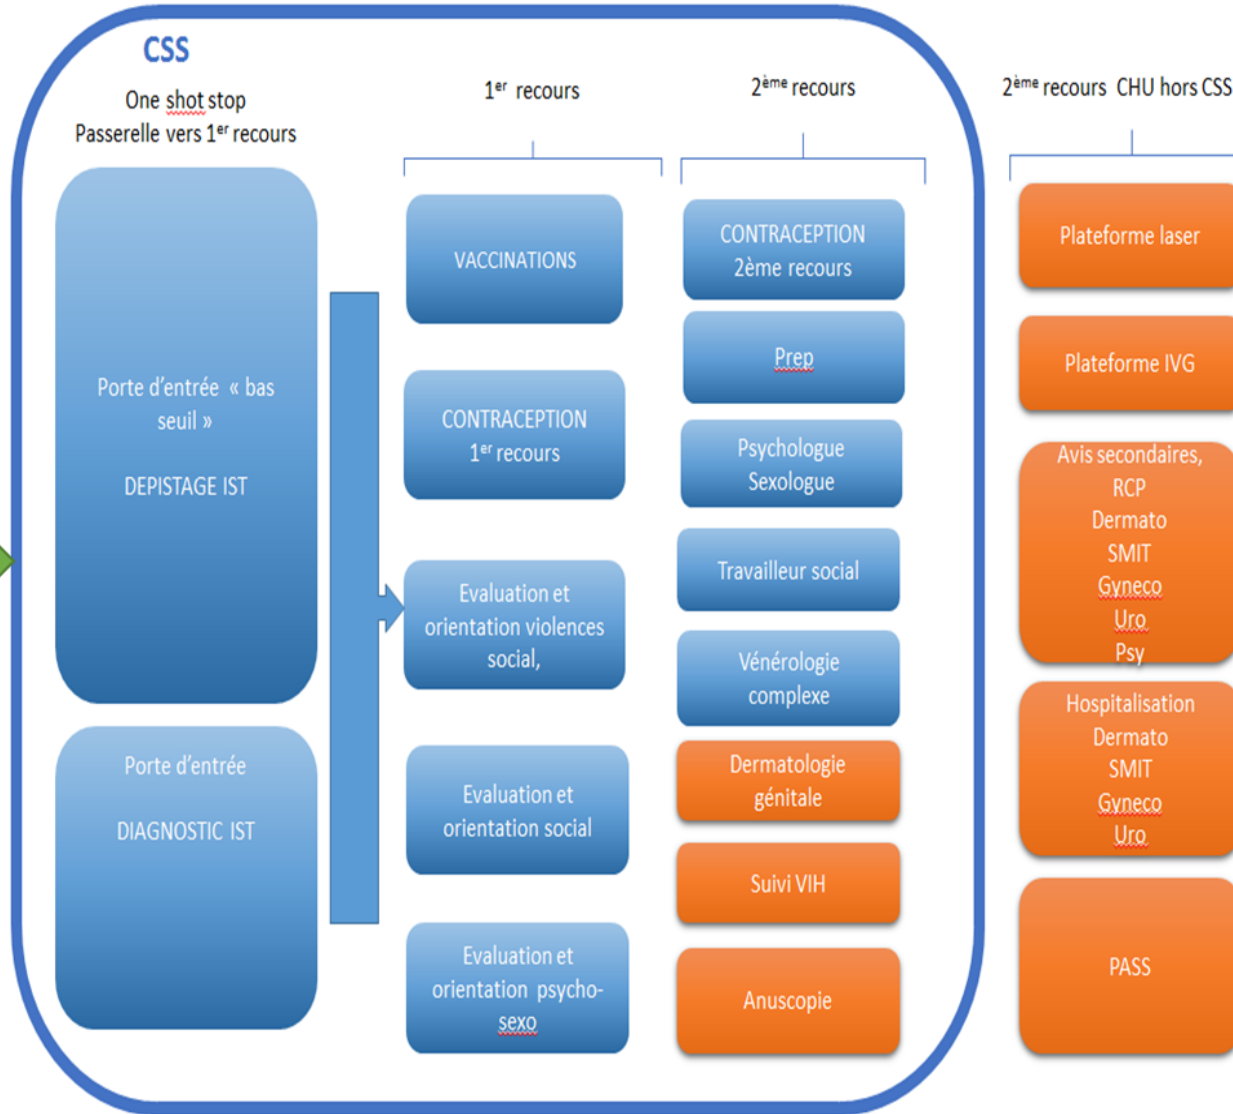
CSS

One shot stop
Passerelle vers 1$^{er}$ recours

Porte d'entrée « bas seuil »

DEPISTAGE IST

Porte d'entrée

DIAGNOSTIC IST

1$^{er}$ recours

VACCINATIONS

CONTRACEPTION
1$^{er}$ recours

Evaluation et orientation violences social,

Evaluation et orientation social

Evaluation et orientation psycho-sexo

2$^{ème}$ recours

CONTRACEPTION
2ème recours

Prep

Psychologue
Sexologue

Travailleur social

Vénérologie complexe

Dermatologie génitale

Suivi VIH

Anuscopie

2$^{ème}$ recours CHU hors CSS

Plateforme laser

Plateforme IVG

Avis secondaires,
RCP
Dermato
SMIT
Gyneco
Uro
Psy

Hospitalisation
Dermato
SMIT
Gyneco
Uro

PASS